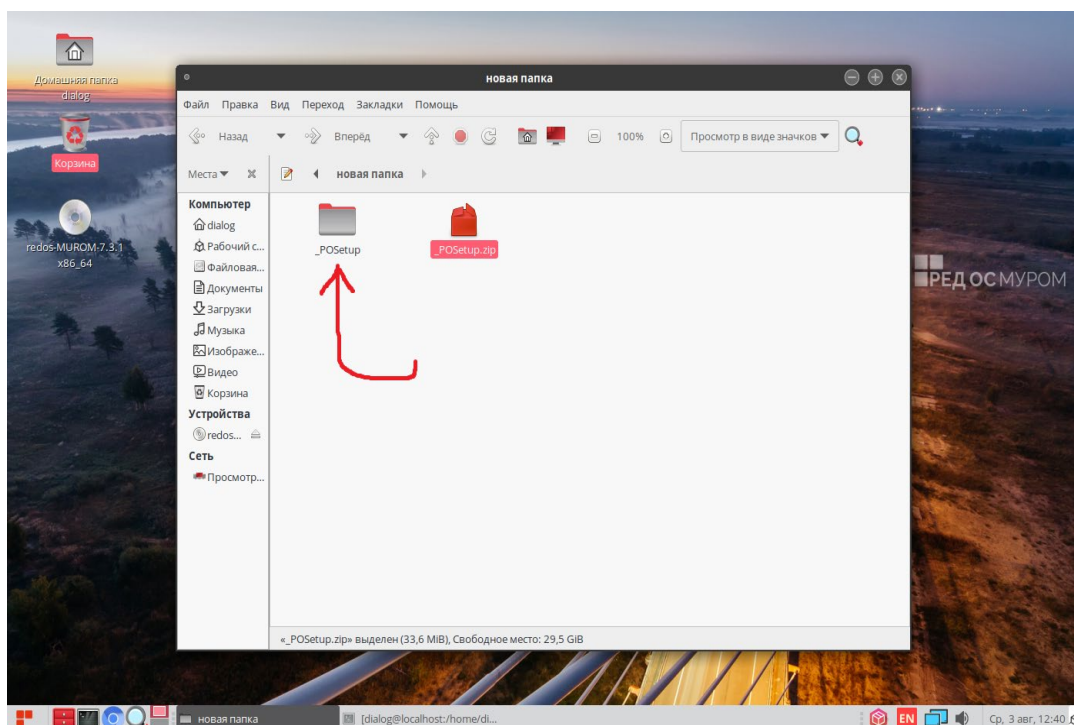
Домашняя папка dialog

Корзина

redos-MUROM-7.3.1 x86_64

новая папка

Файл Правка Вид Переход Закладки Помощь

Назад Вперёд 100% Просмотр в виде значков

Места

новая папка

Компьютер
dialog
Рабочий с...
Файловая...
Документы
Загрузки
Музыка
Изображе...
Видео
Корзина
Устройства
redos...
Сеть
Просмотр...

_POSetup

_POSetup.zip

«_POSetup.zip» выделен (33,6 MiB), Свободное место: 29,5 GiB

РЕД ОС МУРОМ

новая папка [dialog@localhost:/home/di...

EN Ср, 3 авг, 12:40